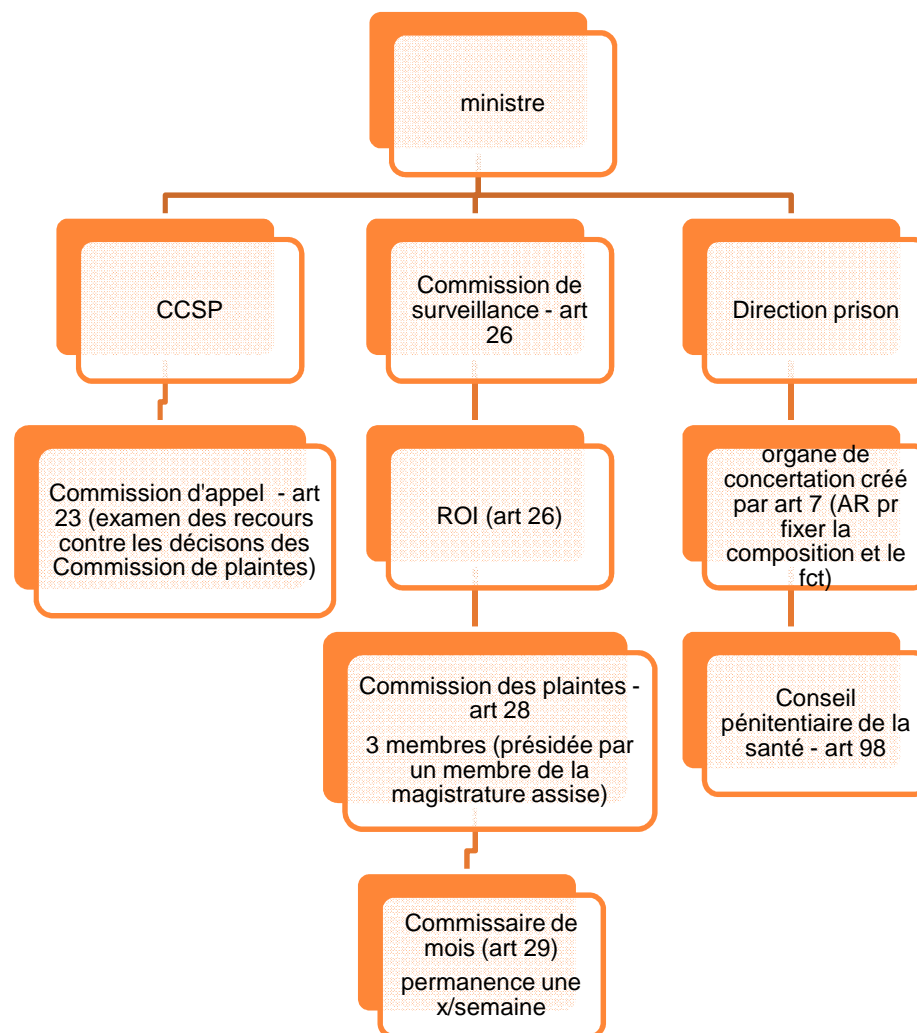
ministre

CCSP

Commission d'appel - art 23 (examen des recours contre les décisons des Commission de plaintes)

Commission de surveillance - art 26

ROI (art 26)

Commission des plaintes - art 28

3 membres (présidée par un membre de la magistrature assise)

Commissaire de mois (art 29)

permanence une x/semaine

Direction prison

organe de concertation créé par art 7 (AR pr fixer la composition et le fct)

Conseil pénitentiaire de la santé - art 98